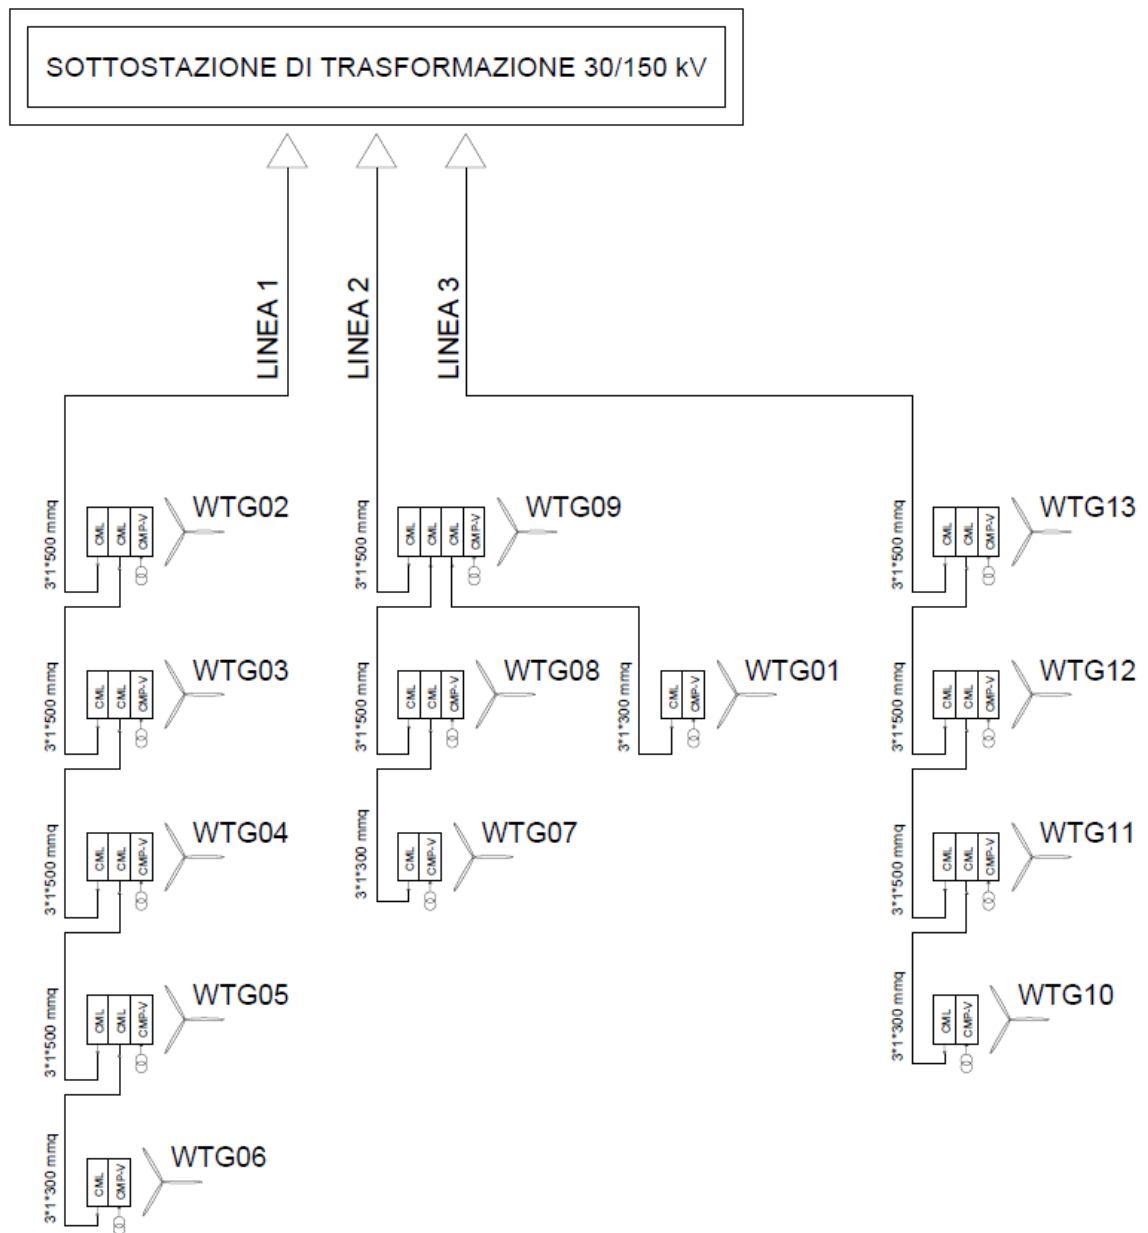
SOTTOSTAZIONE DI TRASFORMAZIONE 30/150 kV

LINEA 1

LINEA 2

LINEA 3

3*1*500 mmq
CML CML CMP-V
WTG02

3*1*500 mmq
CML CML CML CMP-V
WTG09

3*1*500 mmq
CML CML CMP-V
WTG13

3*1*500 mmq
CML CML CMP-V
WTG03

3*1*500 mmq
CML CML CMP-V
WTG08

3*1*300 mmq
CML CMP-V
WTG01

3*1*500 mmq
CML CML CMP-V
WTG12

3*1*500 mmq
CML CML CMP-V
WTG04

3*1*300 mmq
CML CMP-V
WTG07

3*1*500 mmq
CML CML CMP-V
WTG11

3*1*500 mmq
CML CML CMP-V
WTG05

3*1*300 mmq
CML CMP-V
WTG10

3*1*300 mmq
CML CMP-V
WTG06